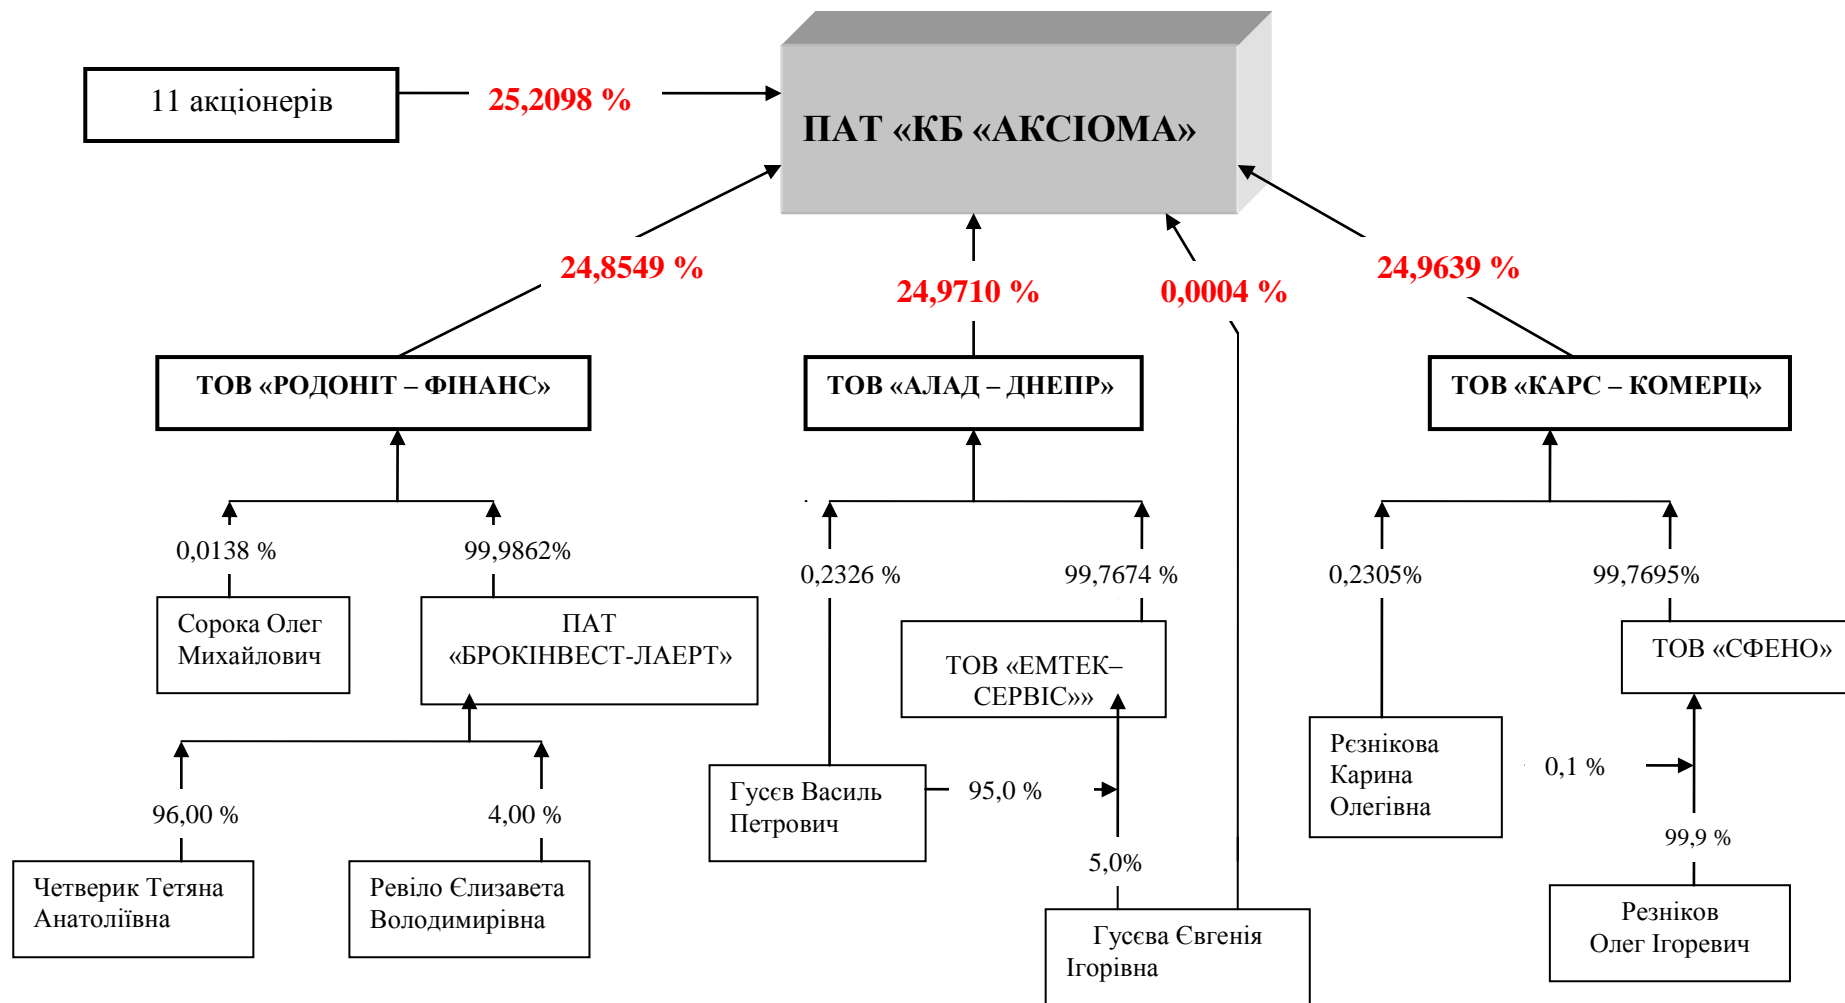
11 акціонерів

25,2098 %

ПАТ «КБ «АКСІОМА»

24,8549 %

24,9710 %

0,0004 %

24,9639 %

ТОВ «РОДОНІТ – ФІНАНС»

ТОВ «АЛАД – ДНЕПР»

ТОВ «КАРС – КОМЕРЦ»

0,0138 %

99,9862%

Сорока Олег Михайлович

ПАТ «БРОКІНВЕСТ-ЛАЕРТ»

96,00 %

4,00 %

Четверик Тетяна Анатоліївна

Ревіло Єлизавета Володимирівна

0,2326 %

99,7674 %

ТОВ «ЕМТЕК–СЕРВІС»»

Гусєв Василь Петрович

95,0 %

5,0%

Гусєва Євгенія Ігорівна

0,2305%

99,7695%

ТОВ «СФЕНО»

Рєснікова Карина Олегівна

0,1 %

99,9 %

Резніков Олег Ігоревич